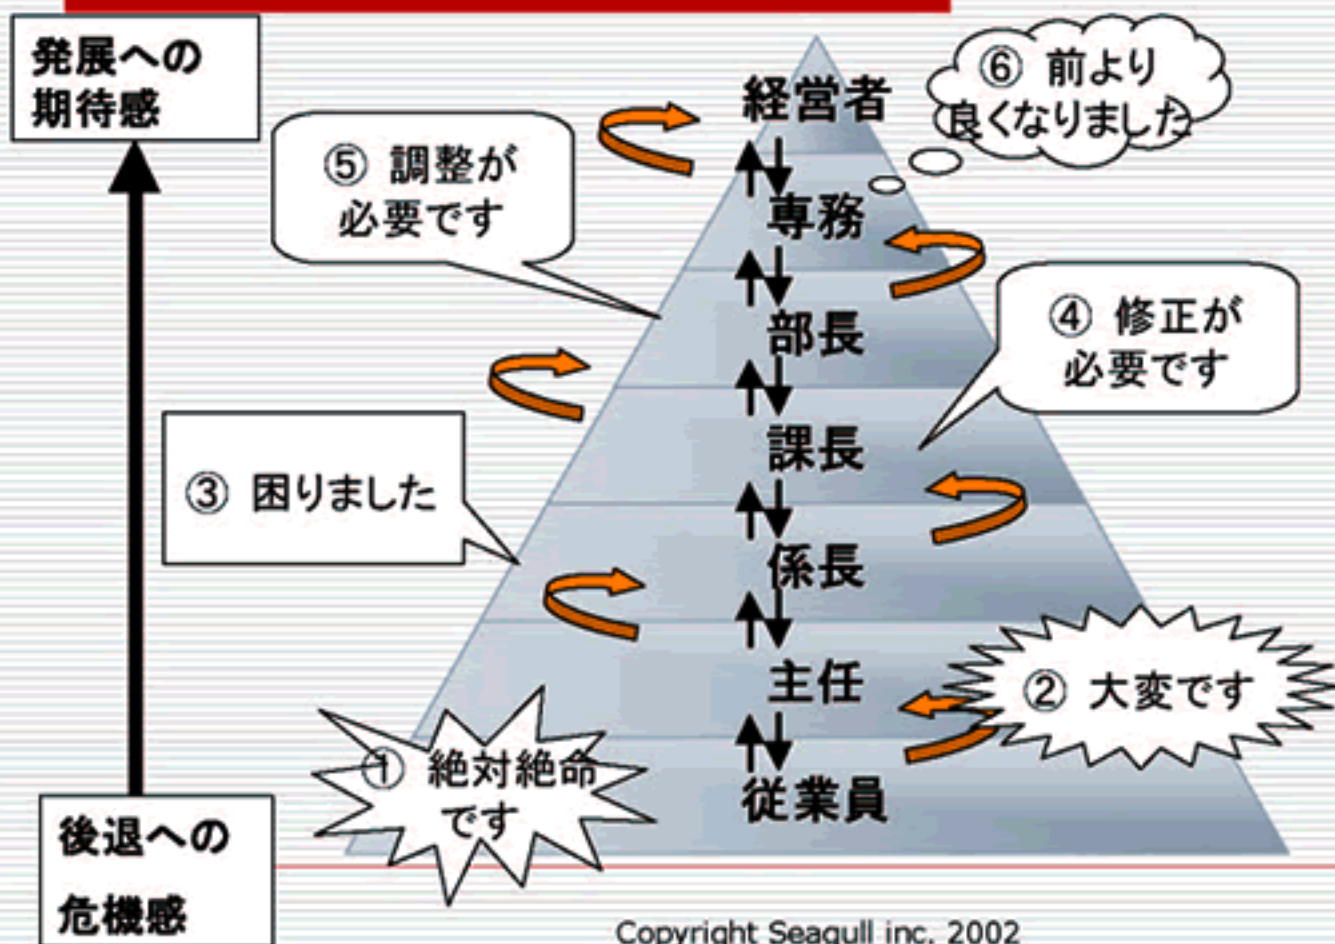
発展への期待感

⑤ 調整が必要です

経営者

⑥ 前より良くなりました

専務

部長

④ 修正が必要です

課長

③ 困りました

係長

主任

② 大変です

① 絶対絶命です

従業員

後退への危機感

Copyright Seagull inc. 2002